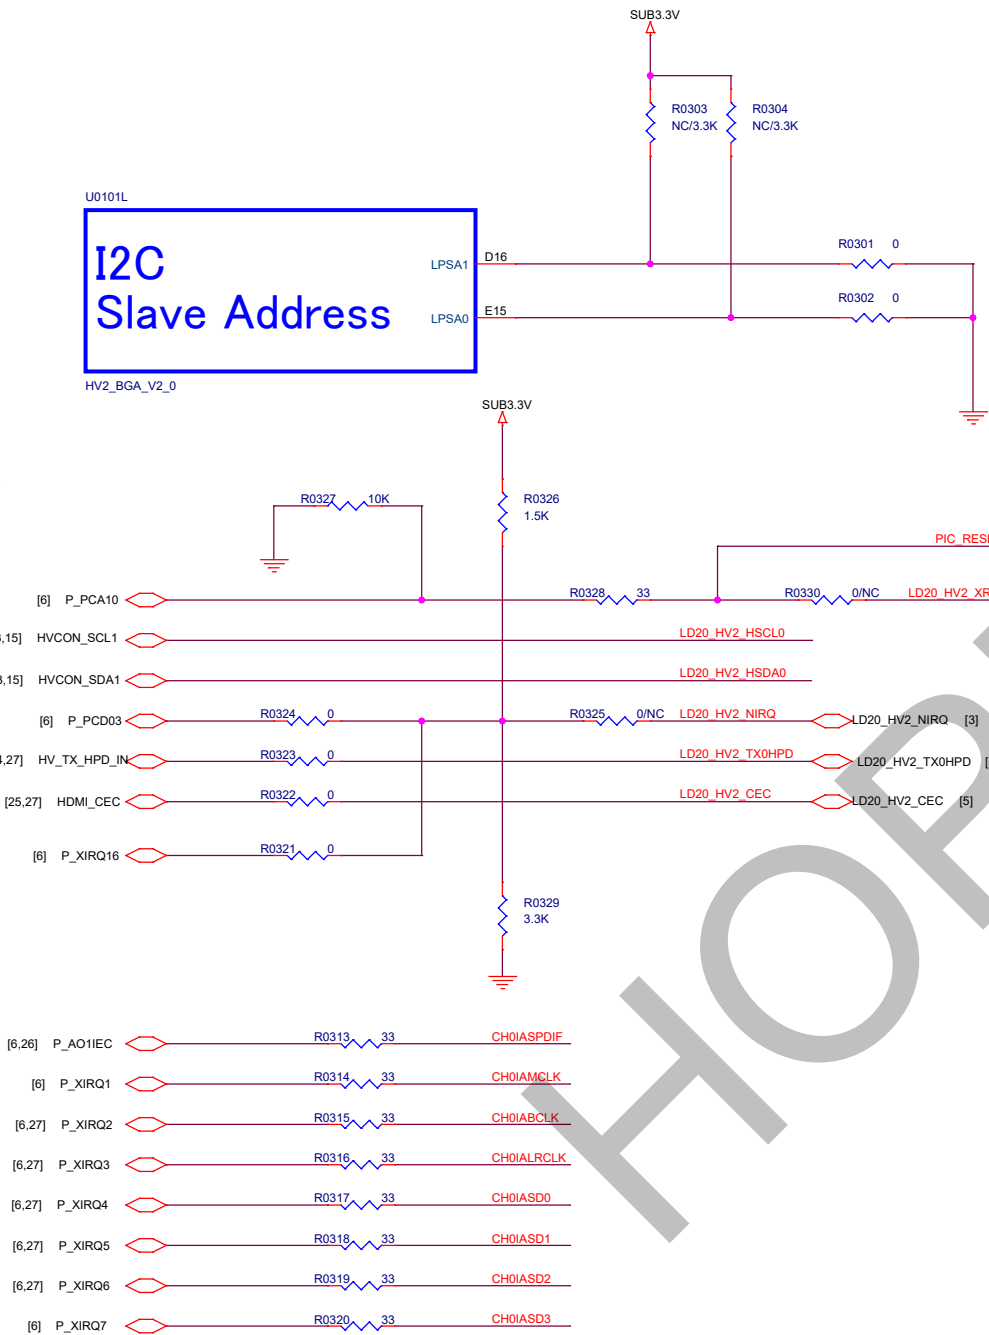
SUB3.3V

R0303
NC/3.3K

R0304
NC/3.3K

U0101L

I2C
Slave Address

LPSA1
LPSA0

D16
E15

R0301 0
R0302 0

HV2_BGA_V2_0

SUB3.3V

R0327 10K

R0326
1.5K

PIC_RES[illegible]

[6] P_PCA10

R0328 33

R0330 0/NC

LD20_HV2_XR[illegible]

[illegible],15] HVCON_SCL1

LD20_HV2_HSCL0

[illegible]3,15] HVCON_SDA1

LD20_HV2_HSDA0

[6] P_PCD03

R0324 0

R0325 0/NC

LD20_HV2_NIRQ

LD20_HV2_NIRQ [3]

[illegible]4,27] HV_TX_HPD_IN

R0323 0

LD20_HV2_TX0HPD

LD20_HV2_TX0HPD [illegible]

[25,27] HDMI_CEC

R0322 0

LD20_HV2_CEC

LD20_HV2_CEC [5]

[6] P_XIRQ16

R0321 0

R0329
3.3K

[6,26] P_AO1IEC

R0313 33

CH0IASPDIF

[6] P_XIRQ1

R0314 33

CH0IAMCLK

[6,27] P_XIRQ2

R0315 33

CH0IABCLK

[6,27] P_XIRQ3

R0316 33

CH0IALRCLK

[6,27] P_XIRQ4

R0317 33

CH0IASD0

[6,27] P_XIRQ5

R0318 33

CH0IASD1

[6,27] P_XIRQ6

R0319 33

CH0IASD2

[6] P_XIRQ7

R0320 33

CH0IASD3

HOP